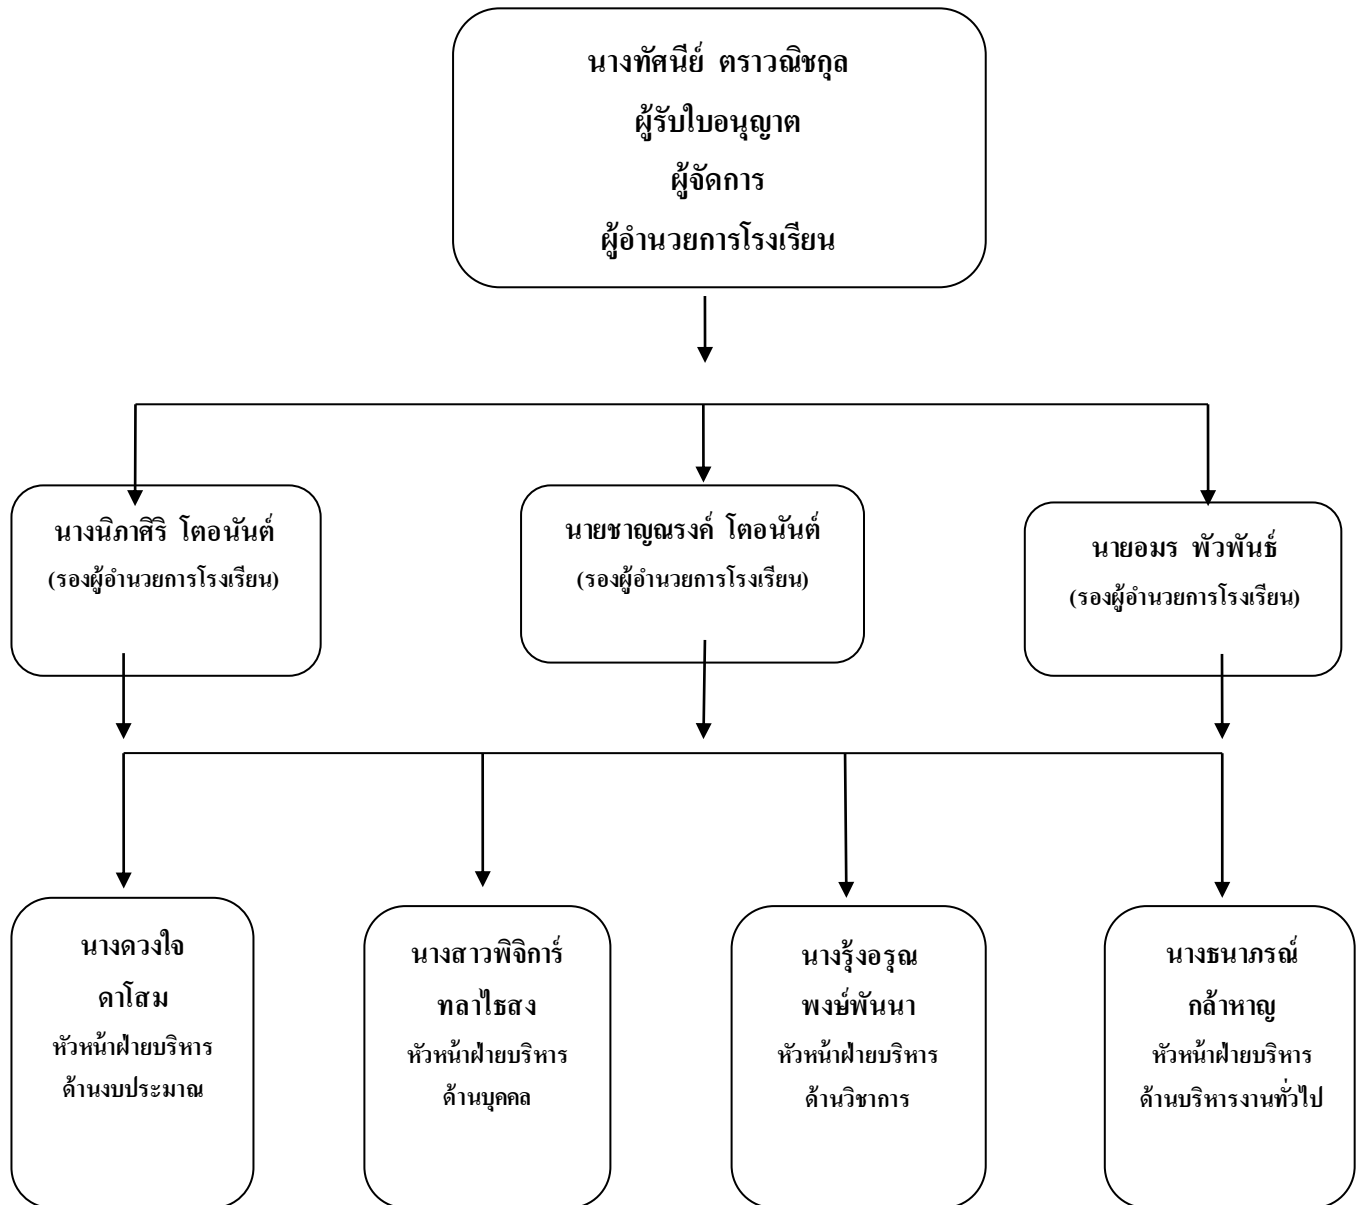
นางทัศนีย์ ตราวณิชกุล
ผู้รับใบอนุญาต
ผู้จัดการ
ผู้อำนวยการโรงเรียน

นางนิภาศิริ โตอนันต์
(รองผู้อำนวยการโรงเรียน)

นายชาญณรงค์ โตอนันต์
(รองผู้อำนวยการโรงเรียน)

นายอมร พัวพันธ์
(รองผู้อำนวยการโรงเรียน)

นางดวงใจ
ดาโสม
หัวหน้าฝ่ายบริหาร
ด้านงบประมาณ

นางสาวพิจิการ์
ทลาไธสง
หัวหน้าฝ่ายบริหาร
ด้านบุคคล

นางรุ้งอรุณ
พงษ์พันนา
หัวหน้าฝ่ายบริหาร
ด้านวิชาการ

นางธนาภรณ์
กล้าหาญ
หัวหน้าฝ่ายบริหาร
ด้านบริหารงานทั่วไป